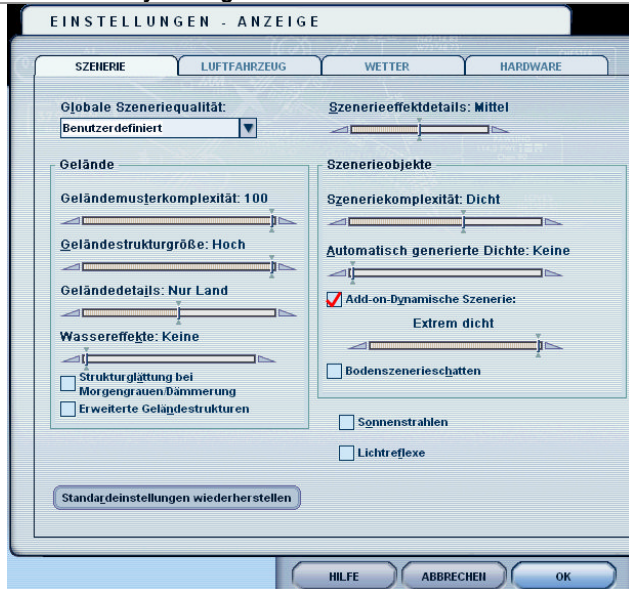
EINSTELLUNGEN - ANZEIGE

SZENERIE
LUFTFAHRZEUG
WETTER
HARDWARE

Globale Szeneriequalität:
Benutzerdefiniert

Szenerieeffektdetails: Mittel

Gelände

Geländemusterkomplexität: 100

Geländestrukturgröße: Hoch

Geländedetails: Nur Land

Wassereffekte: Keine

Strukturglättung bei Morgengrauen/Dämmerung

Erweiterte Geländestrukturen

Szenerieobjekte

Szeneriekomplexität: Dicht

Automatisch generierte Dichte: Keine

Add-on-Dynamische Szenerie:

Extrem dicht

Bodenszenerieschatten

Sonnenstrahlen

Lichtreflexe

Standardeinstellungen wiederherstellen

HILFE
ABBRECHEN
OK